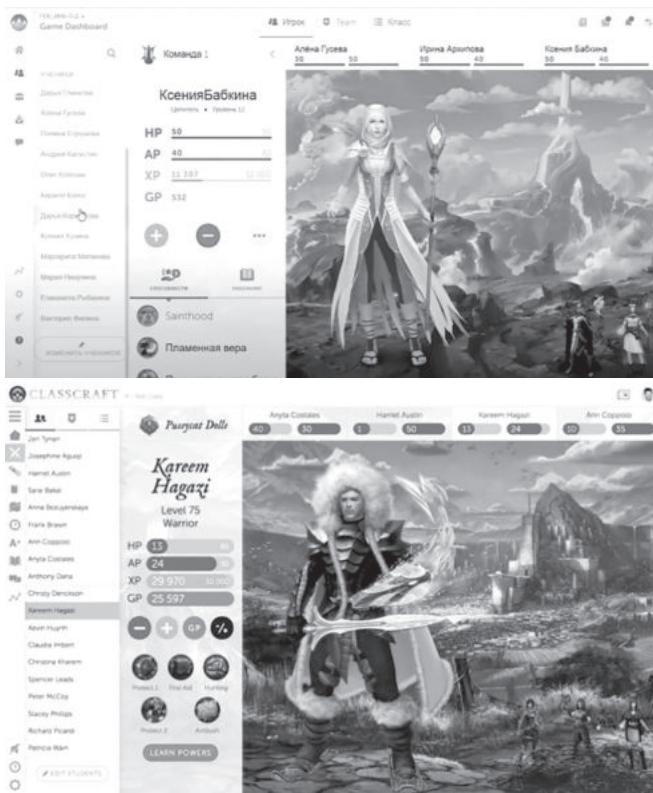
Game Dashboard

Игрок Team Класс

Команда 1

Алёна Гусева 50 50
Ирина Архипова 50 40
Ксения Бабкина 50 40

УЧЕНИКИ
Дарья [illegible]
Алёна Гусева
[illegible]
Андрей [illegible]
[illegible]
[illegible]
Дарья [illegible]
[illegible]
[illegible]
Мария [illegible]
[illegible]
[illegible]

ИЗМЕНИТЬ УЧЕНИКОВ

КсенияБабкина
Целитель • Уровень 12

HP 50
AP 40
XP 11 207
GP 532

Sainthood
Пламенная вера

CLASSCRAFT

Pussycat Dolls

Anya Costales 40 30
Harriet Austin 0 50
Kareem Hagazi 13 24
Ann Coppola 10 35

Jan Tynan
Josephine Aguap
Harriet Austin
Sarie Bakal
Anna Bozuyenskaya
Frank Brown
Ann Coppola
Anya Costales
Anthony Dana
Christy Dencleson
Kareem Hagazi
Kevin Huynh
Claudia Imbert
Christina Kharem
Spencer Leads
Peter McCoy
Stacey Philips
Richard Picardi
Patricia Wain

EDIT STUDENTS

Kareem Hagazi
Level 75
Warrior

HP 13
AP 24
XP 29 970
GP 25 597

GP

Protect 1 First Aid Hunting
Protect 2 Ambush

LEARN POWERS